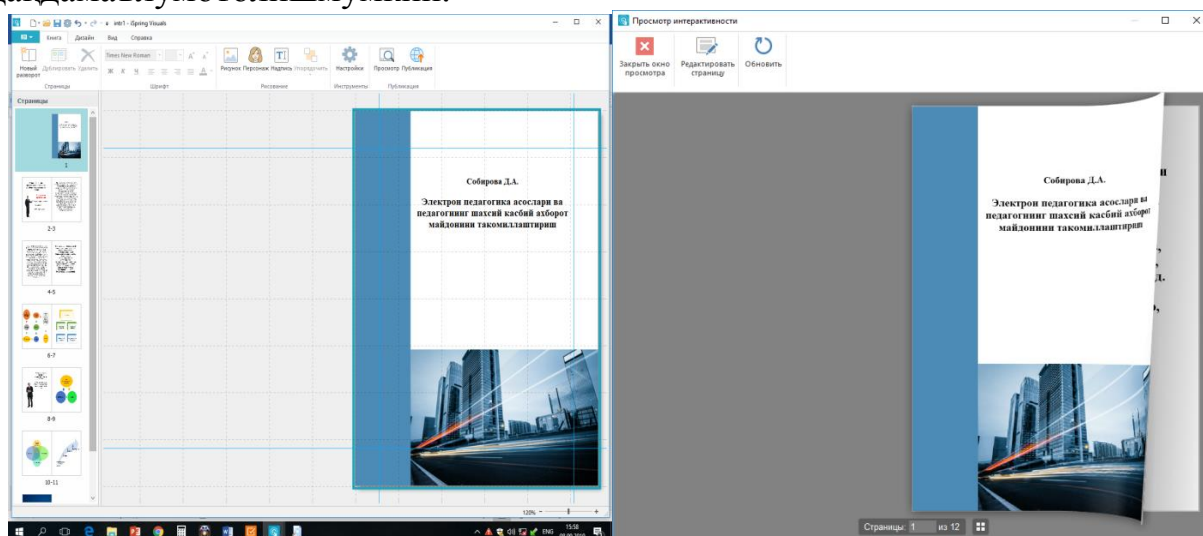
intr1 - iSpring Visuals

Книга Дизайн Вид Справка

Новый разворот Дублировать Удалить
Страницы
Times New Roman
Шрифт
Рисунок Персонаж Надпись Упорядочить
Рисование
Настройки
Инструменты
Просмотр Публикация
Публикация

Страницы

1
2-3
4-5
6-7
8-9
10-11

Собирова Д.А.

Электрон педагогика асослари ва педагогнинг шахсий касбий ахборот майдонини такомиллаштириш

120%

ENG 15:58

Просмотр интерактивности

Закрыть окно просмотра
Редактировать страницу
Обновить

Собирова Д.А.

Электрон педагогика асослари ва педагогнинг шахсий касбий ахборот майдонини такомиллаштириш

Страницы: 1 из 12